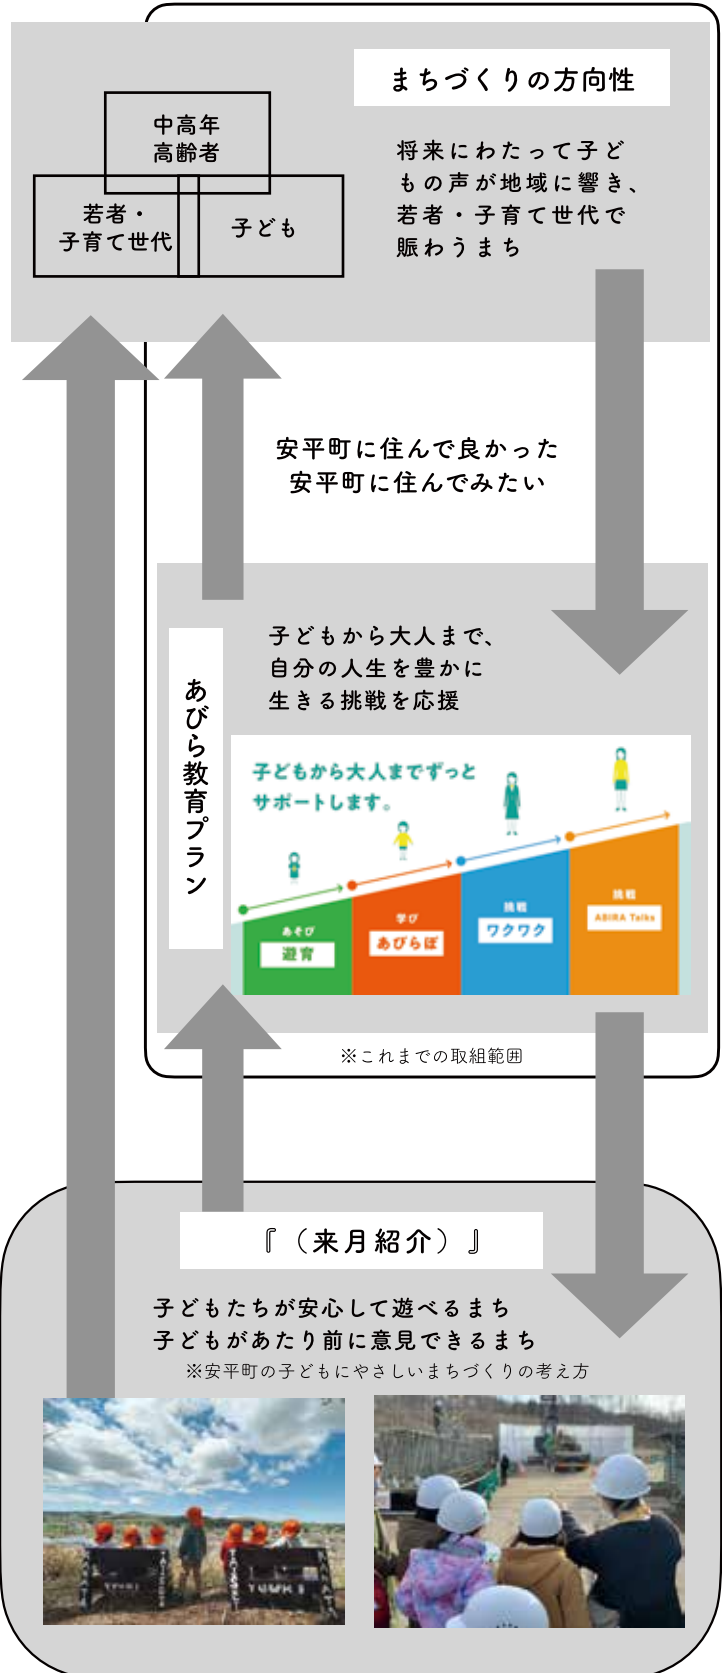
中高年
高齢者

若者・
子育て世代

子ども

まちづくりの方向性

将来にわたって子どもの声が地域に響き、若者・子育て世代で賑わうまち

安平町に住んで良かった
安平町に住んでみたい

あびら教育プラン

子どもから大人まで、
自分の人生を豊かに
生きる挑戦を応援

子どもから大人までずっとサポートします。

あそび
遊育

学び
あびらぼ

挑戦
ワクワク

挑戦
ABIRA Talks

※これまでの取組範囲

『（来月紹介）』

子どもたちが安心して遊べるまち
子どもがあたり前に意見できるまち
※安平町の子どもにやさしいまちづくりの考え方